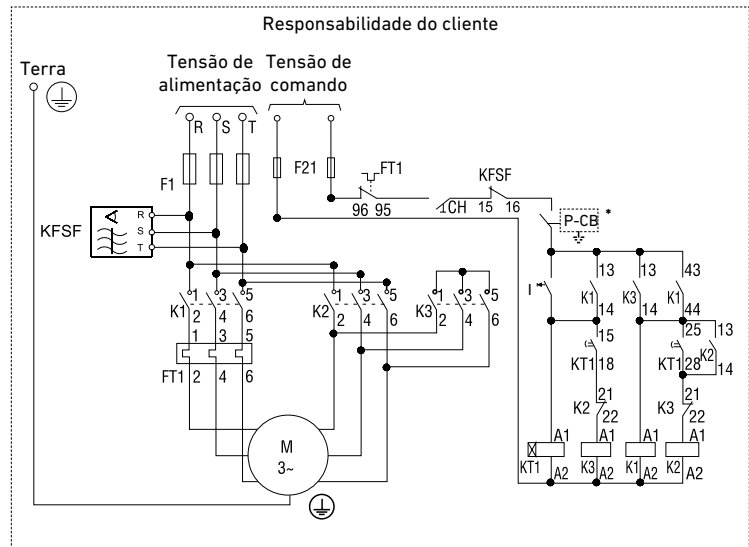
Responsabilidade do cliente

Terra

Tensão de alimentação

Tensão de comando

R S T

F1

F21

FT1

96 95

KFSF

1CH 15 16

P-CB *

KFSF

R
S
T

1 3 5
K1 2 4 6
1 3 5
FT1 2 4 6

1 3 5
K2 2 4 6

1 3 5
K3 2 4 6

M
3~

13 13 43
I
K1 14 K3 14 K1 44
15 25 13
KT1 18 KT1 28 K2 14
21 21
K2 22 K3 22
A1 A1 A1 A1
KT1 A2 K3 A2 K1 A2 K2 A2